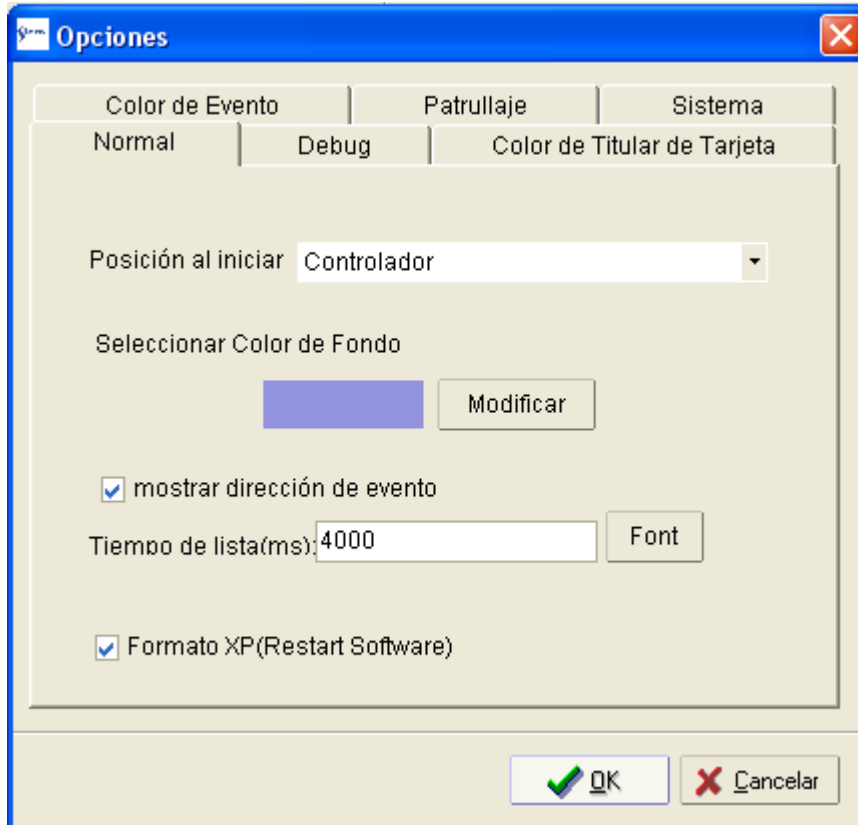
Opciones

Color de Evento | Patrullaje | Sistema
Normal | Debug | Color de Titular de Tarjeta

Posición al iniciar Controlador

Seleccionar Color de Fondo

Modificar

mostrar dirección de evento

Tiempo de lista(ms): 4000

Font

Formato XP(Restart Software)

OK

Cancelar